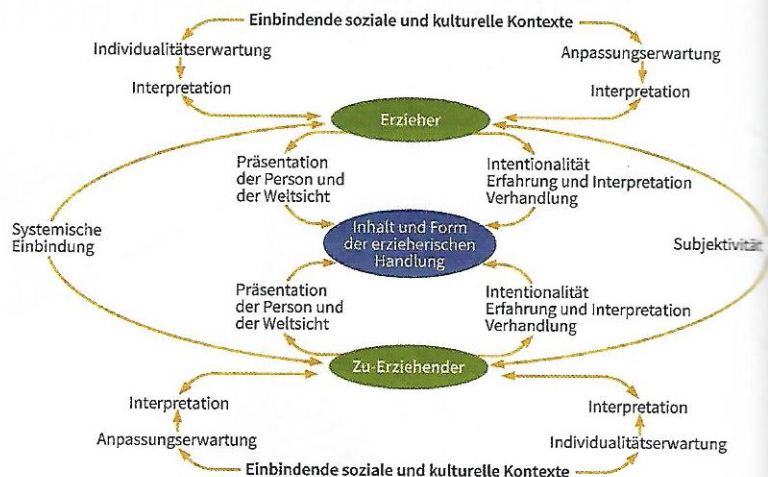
Einbindende soziale und kulturelle Kontexte

Individualitätserwartung

Anpassungserwartung

Interpretation

Interpretation

Erzieher

Präsentation der Person und der Weltsicht

Intentionalität Erfahrung und Interpretation Verhandlung

Systemische Einbindung

Inhalt und Form der erzieherischen Handlung

Subjektivität

Präsentation der Person und der Weltsicht

Intentionalität Erfahrung und Interpretation Verhandlung

Zu-Erziehender

Interpretation

Interpretation

Anpassungserwartung

Individualitätserwartung

Einbindende soziale und kulturelle Kontexte